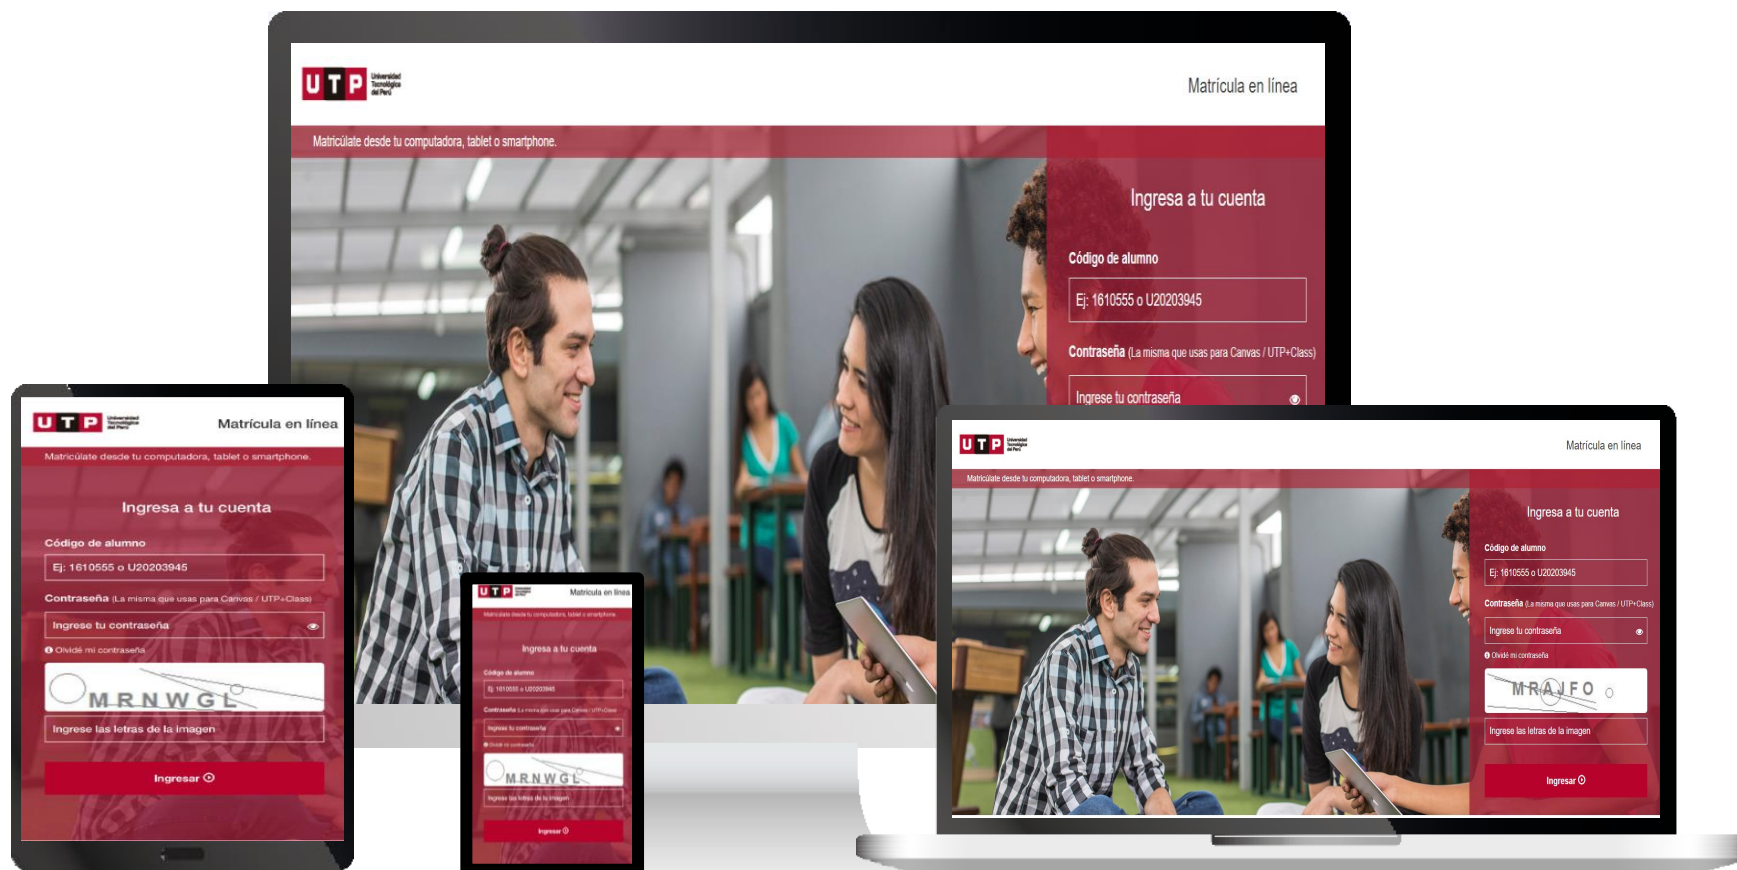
UTP Universidad Tecnológica del Perú

Matrícula en línea

Matricúlate desde tu computadora, tablet o smartphone.

Ingresa a tu cuenta

Código de alumno

Ej: 1610555 o U20203945

Contraseña (La misma que usas para Canvas / UTP+Class)

Ingrese tu contraseña

UTP Universidad Tecnológica del Perú

Matrícula en línea

Matricúlate desde tu computadora, tablet o smartphone.

Ingresa a tu cuenta

Código de alumno

Ej: 1610555 o U20203945

Contraseña (La misma que usas para Canvas / UTP+Class)

Ingrese tu contraseña

Olvidé mi contraseña

MRNWGL

Ingrese las letras de la imagen

Ingresar

UTP Universidad Tecnológica del Perú

Matrícula en línea

Matricúlate desde tu computadora, tablet o smartphone.

Ingresa a tu cuenta

Código de alumno

Ej: 1610555 o U20203945

Contraseña (La misma que usas para Canvas / UTP+Class)

Ingrese tu contraseña

Olvidé mi contraseña

MRNWGL

Ingrese las letras de la imagen

Ingresar

UTP Universidad Tecnológica del Perú

Matrícula en línea

Matricúlate desde tu computadora, tablet o smartphone.

Ingresa a tu cuenta

Código de alumno

Ej: 1610555 o U20203945

Contraseña (La misma que usas para Canvas / UTP+Class)

Ingrese tu contraseña

Olvidé mi contraseña

MRAJFO

Ingrese las letras de la imagen

Ingresar